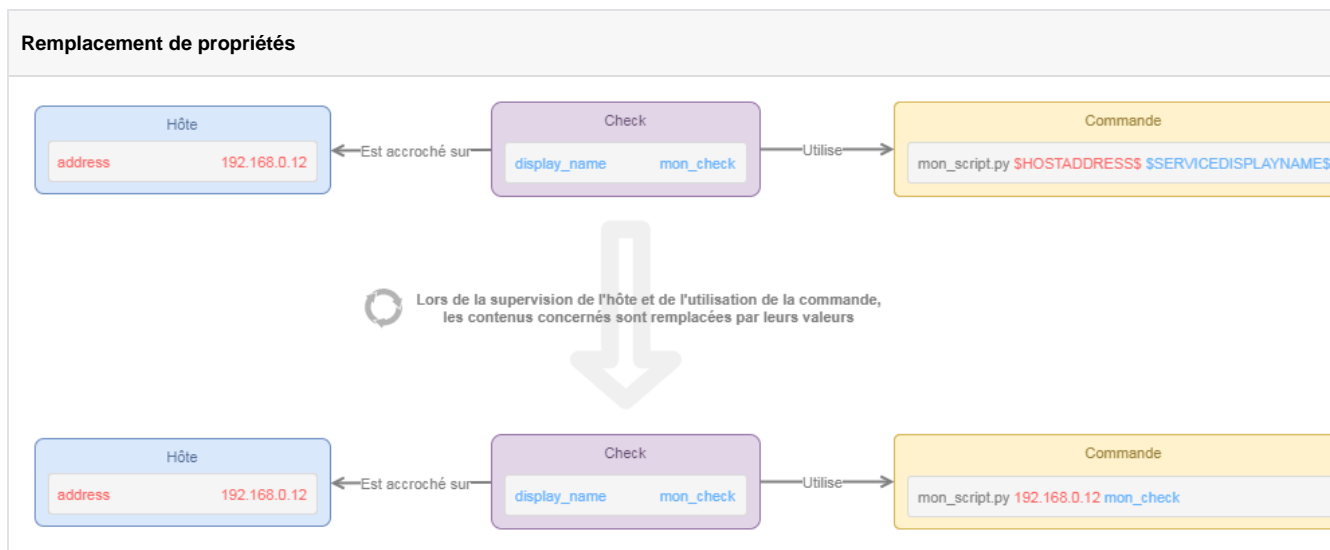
Remplacement de propriétés

Hôte

address 192.168.0.12

Est accroché sur

Check

display_name mon_check

Utilise

Commande

mon_script.py $HOSTADDRESS$ $SERVICEDISPLAYNAME$

Lors de la supervision de l'hôte et de l'utilisation de la commande, les contenus concernés sont remplacées par leurs valeurs

Hôte

address 192.168.0.12

Est accroché sur

Check

display_name mon_check

Utilise

Commande

mon_script.py 192.168.0.12 mon_check